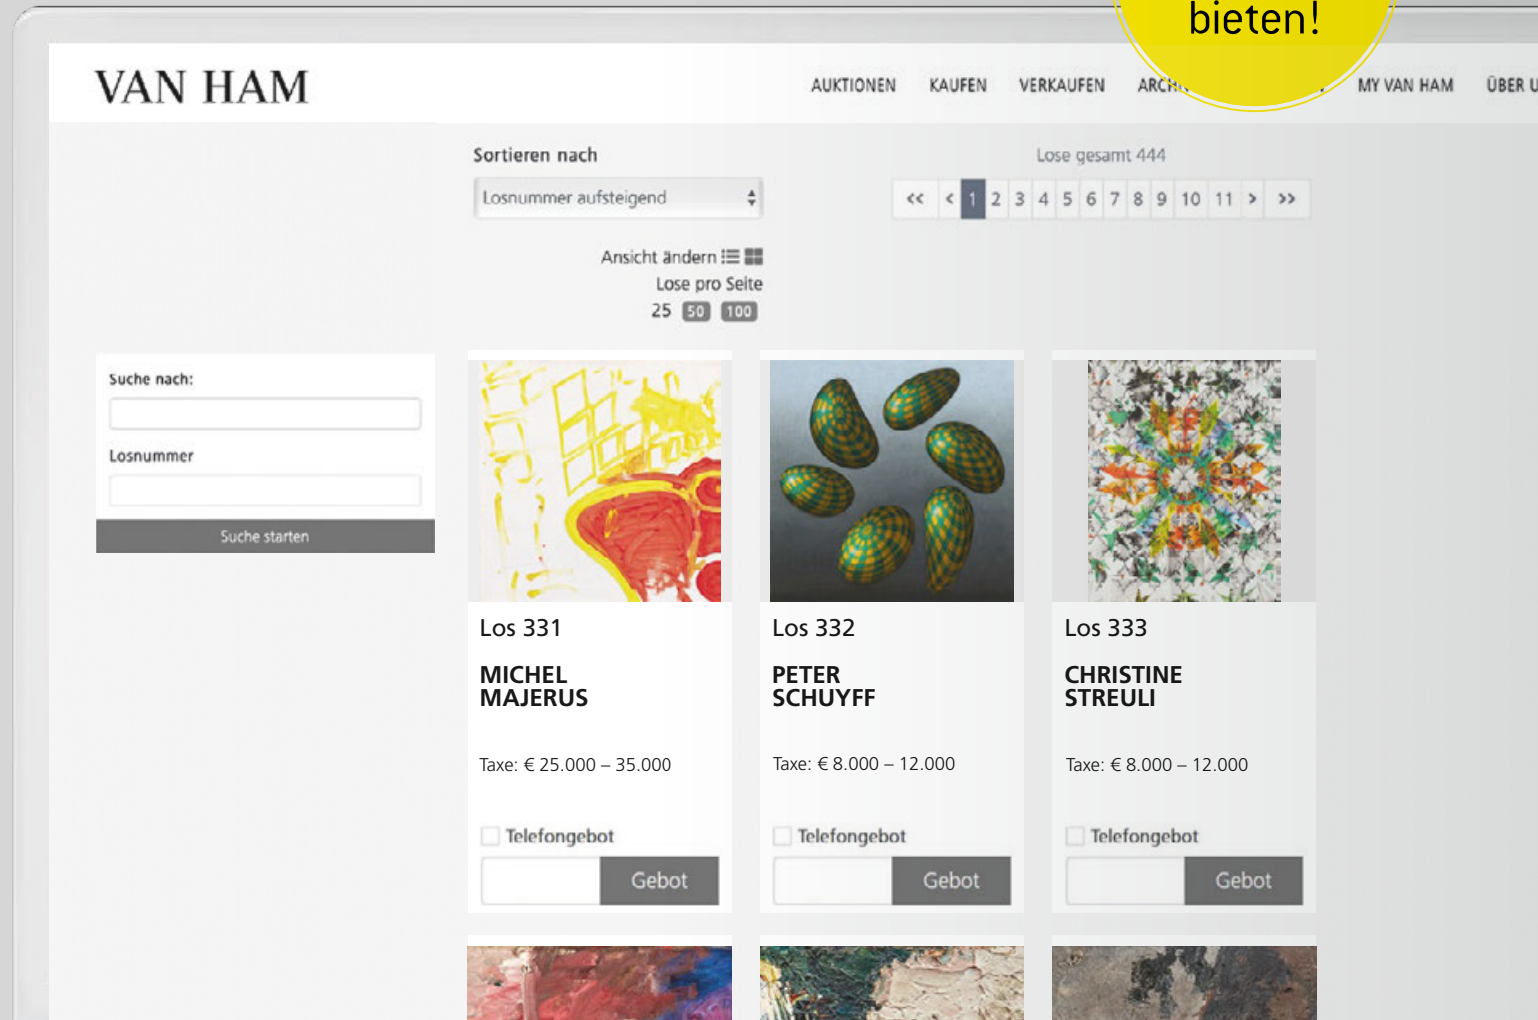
bieten!

VAN HAM

AUKTIONEN KAUFEN VERKAUFEN ARCH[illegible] MY VAN HAM ÜBER U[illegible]

Sortieren nach

Losnummer aufsteigend

Lose gesamt 444

<< < 1 2 3 4 5 6 7 8 9 10 11 > >>

Ansicht ändern

Lose pro Seite

25 50 100

Suche nach:

Losnummer

Suche starten

Los 331

MICHEL MAJERUS

Taxe: € 25.000 – 35.000

Telefongebot

Gebot

Los 332

PETER SCHUYFF

Taxe: € 8.000 – 12.000

Telefongebot

Gebot

Los 333

CHRISTINE STREULI

Taxe: € 8.000 – 12.000

Telefongebot

Gebot